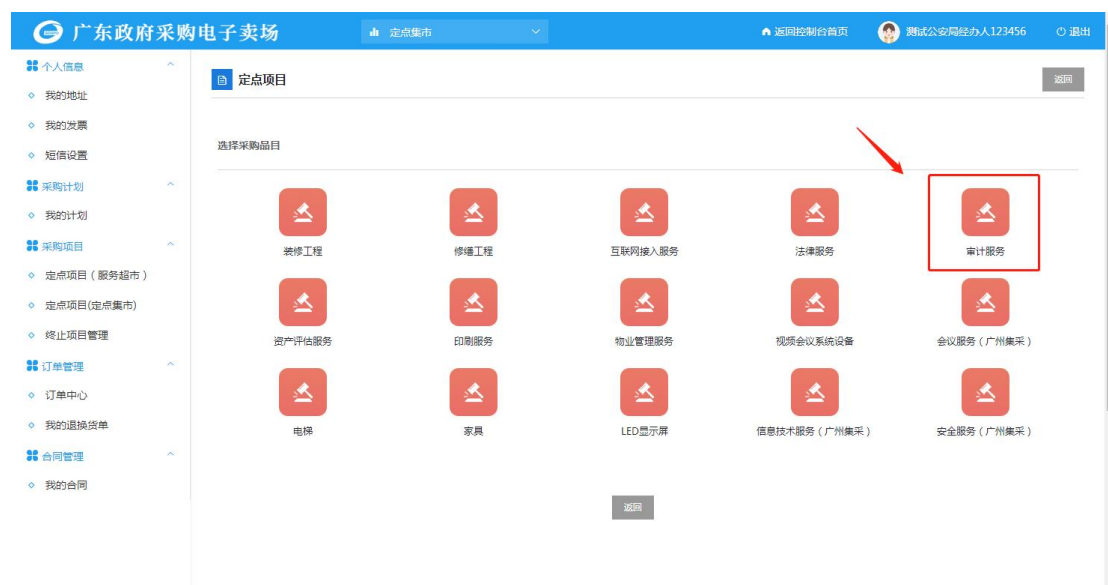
广东政府采购电子卖场

定点集市

返回控制台首页

测试公安局经办人123456

退出

个人信息

我的地址

我的发票

短信设置

采购计划

我的计划

采购项目

定点项目（服务超市）

定点项目(定点集市)

终止项目管理

订单管理

订单中心

我的退换货单

合同管理

我的合同

定点项目

返回

选择采购品目

装修工程

修缮工程

互联网接入服务

法律服务

审计服务

资产评估服务

印刷服务

物业管理服务

视频会议系统设备

会议服务（广州集采）

电梯

家具

LED显示屏

信息技术服务（广州集采）

安全服务（广州集采）

返回